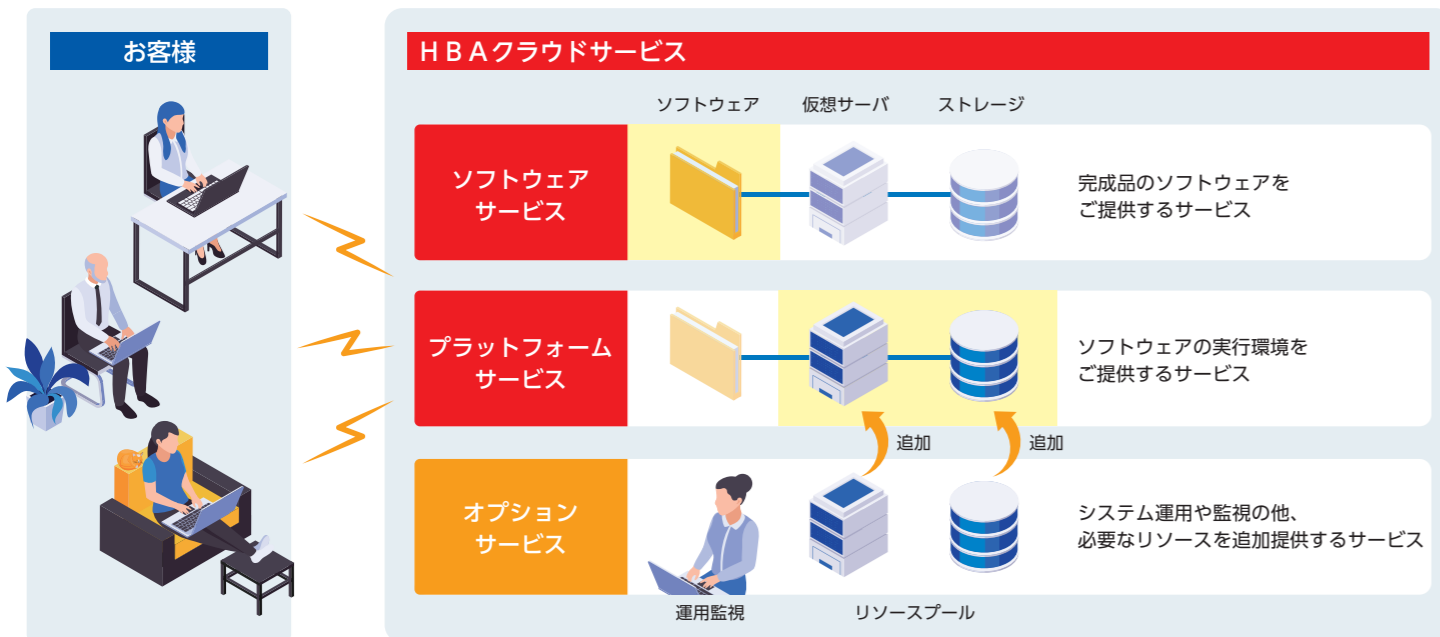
お客様

ＨＢＡクラウドサービス

ソフトウェア　仮想サーバ　ストレージ

ソフトウェアサービス

完成品のソフトウェアをご提供するサービス

プラットフォームサービス

ソフトウェアの実行環境をご提供するサービス

追加　追加

オプションサービス

システム運用や監視の他、必要なリソースを追加提供するサービス

運用監視　リソースプール